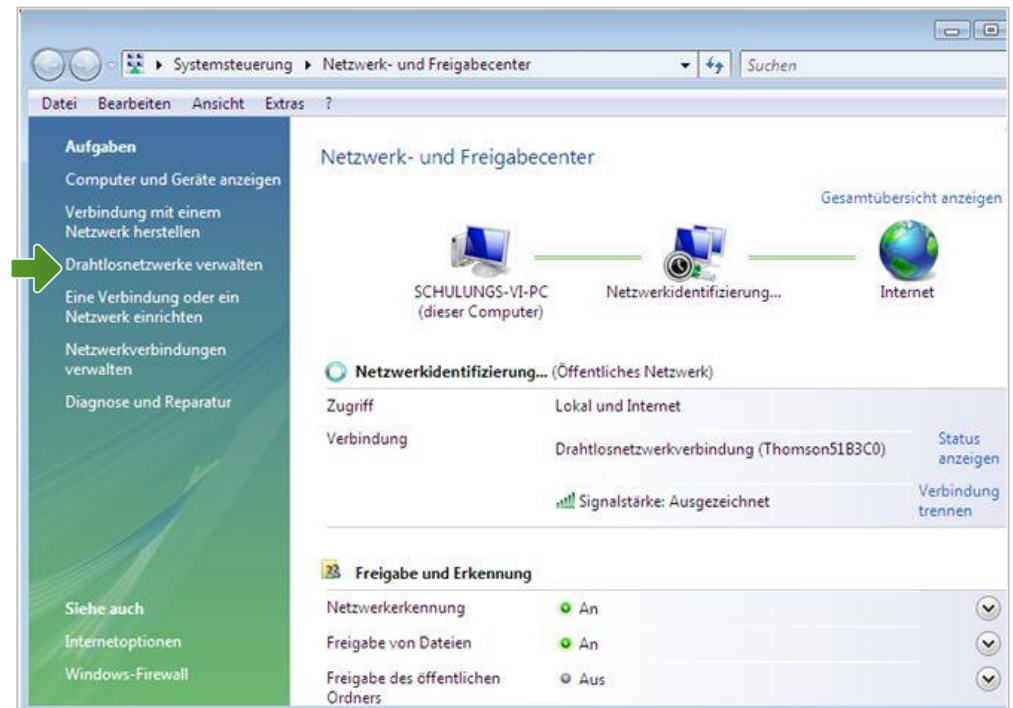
Systemsteuerung ▸ Netzwerk- und Freigabecenter

Suchen

Datei Bearbeiten Ansicht Extras ?

Aufgaben

Computer und Geräte anzeigen

Verbindung mit einem Netzwerk herstellen

Drahtlosnetzwerke verwalten

Eine Verbindung oder ein Netzwerk einrichten

Netzwerkverbindungen verwalten

Diagnose und Reparatur

Siehe auch

Internetoptionen

Windows-Firewall

Netzwerk- und Freigabecenter

Gesamtübersicht anzeigen

SCHULUNGS-VI-PC (dieser Computer)

Netzwerkidentifizierung...

Internet

Netzwerkidentifizierung... (Öffentliches Netzwerk)

| | | |
|---|---|---|
| Zugriff | Lokal und Internet | |
| Verbindung | Drahtlosnetzwerkverbindung (Thomson51B3C0) | Status anzeigen |
| | Signalstärke: Ausgezeichnet | Verbindung trennen |

Freigabe und Erkennung

| | |
|---|---|
| Netzwerkerkennung | An |
| Freigabe von Dateien | An |
| Freigabe des öffentlichen Ordners | Aus |